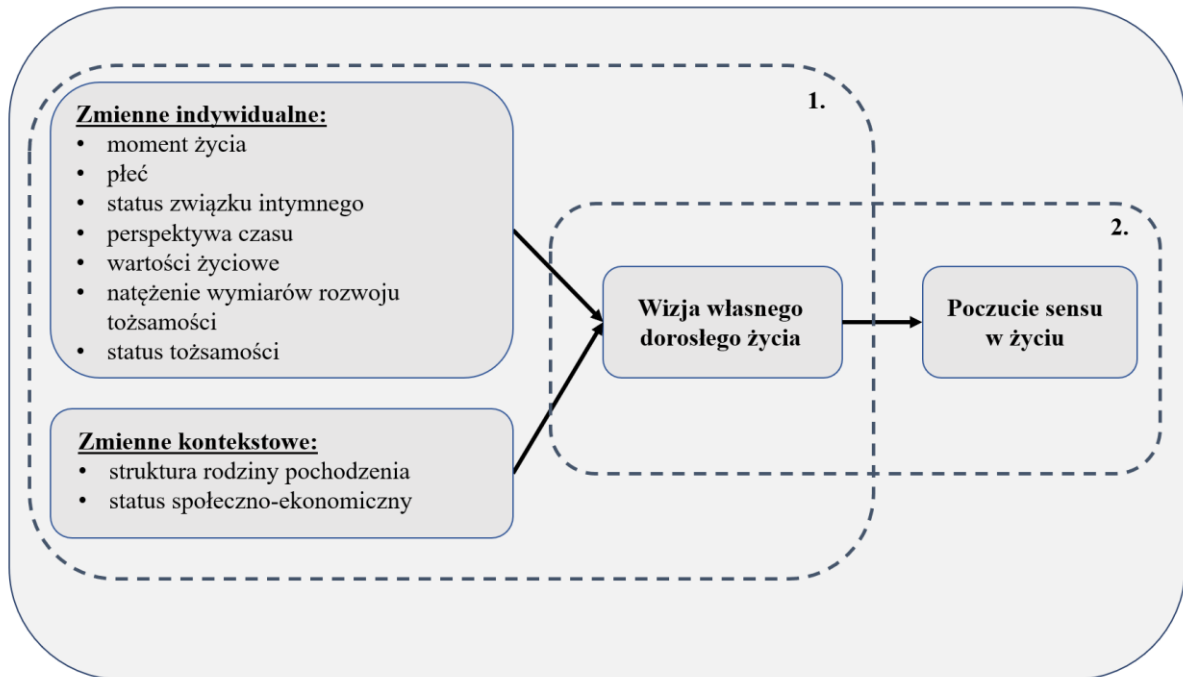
1.

Zmienne indywidualne:
- moment życia
- płeć
- status związku intymnego
- perspektywa czasu
- wartości życiowe
- natężenie wymiarów rozwoju tożsamości
- status tożsamości

2.

Wizja własnego dorosłego życia

Poczucie sensu w życiu

Zmienne kontekstowe:
- struktura rodziny pochodzenia
- status społeczno-ekonomiczny